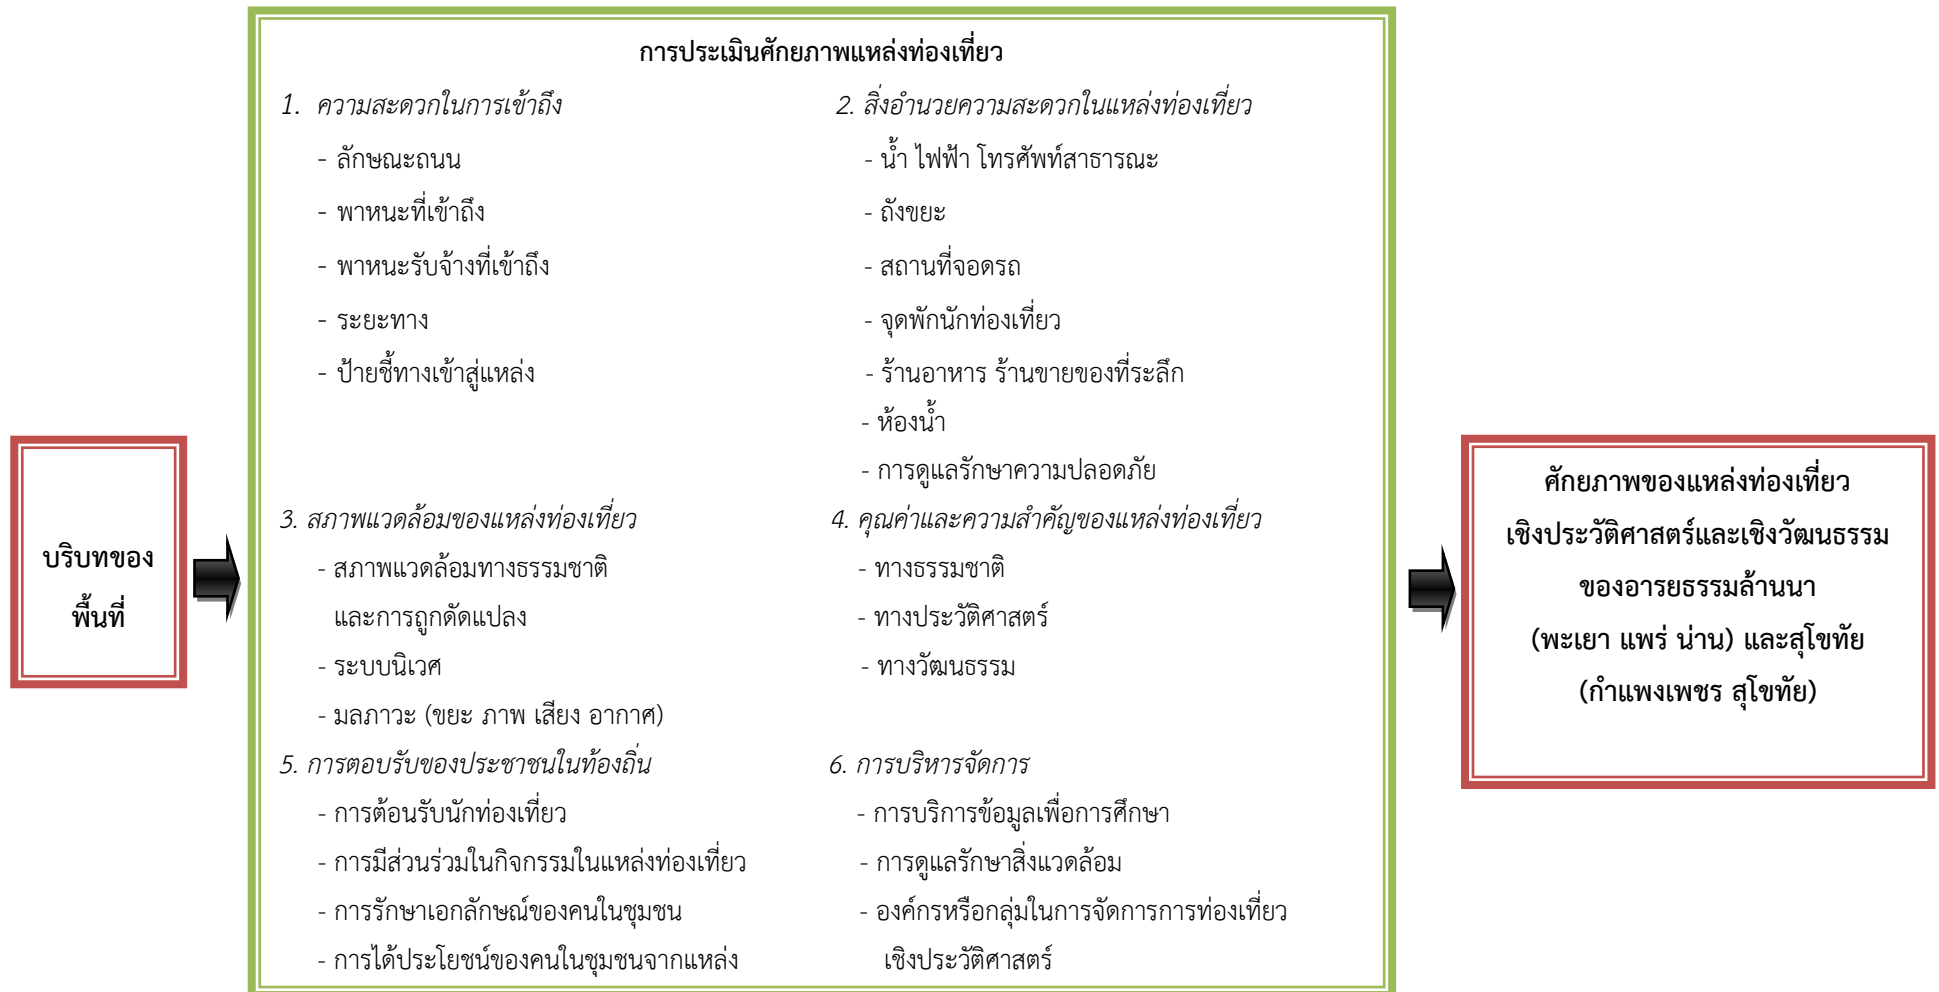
บริบทของพื้นที่

การประเมินศักยภาพแหล่งท่องเที่ยว

1. ความสะดวกในการเข้าถึง
- ลักษณะถนน
- พาหนะที่เข้าถึง
- พาหนะรับจ้างที่เข้าถึง
- ระยะทาง
- ป้ายชี้ทางเข้าสู่แหล่ง

2. สิ่งอำนวยความสะดวกในแหล่งท่องเที่ยว
- น้ำ ไฟฟ้า โทรศัพท์สาธารณะ
- ถังขยะ
- สถานที่จอดรถ
- จุดพักนักท่องเที่ยว
- ร้านอาหาร ร้านขายของที่ระลึก
- ห้องน้ำ
- การดูแลรักษาความปลอดภัย

3. สภาพแวดล้อมของแหล่งท่องเที่ยว
- สภาพแวดล้อมทางธรรมชาติและการถูกดัดแปลง
- ระบบนิเวศ
- มลภาวะ (ขยะ ภาพ เสียง อากาศ)

4. คุณค่าและความสำคัญของแหล่งท่องเที่ยว
- ทางธรรมชาติ
- ทางประวัติศาสตร์
- ทางวัฒนธรรม

5. การตอบรับของประชาชนในท้องถิ่น
- การต้อนรับนักท่องเที่ยว
- การมีส่วนร่วมในกิจกรรมในแหล่งท่องเที่ยว
- การรักษาเอกลักษณ์ของคนในชุมชน
- การได้ประโยชน์ของคนในชุมชนจากแหล่ง

6. การบริหารจัดการ
- การบริการข้อมูลเพื่อการศึกษา
- การดูแลรักษาสิ่งแวดล้อม
- องค์กรหรือกลุ่มในการจัดการการท่องเที่ยวเชิงประวัติศาสตร์

ศักยภาพของแหล่งท่องเที่ยว
เชิงประวัติศาสตร์และเชิงวัฒนธรรม
ของอารยธรรมล้านนา
(พะเยา แพร่ น่าน) และสุโขทัย
(กำแพงเพชร สุโขทัย)